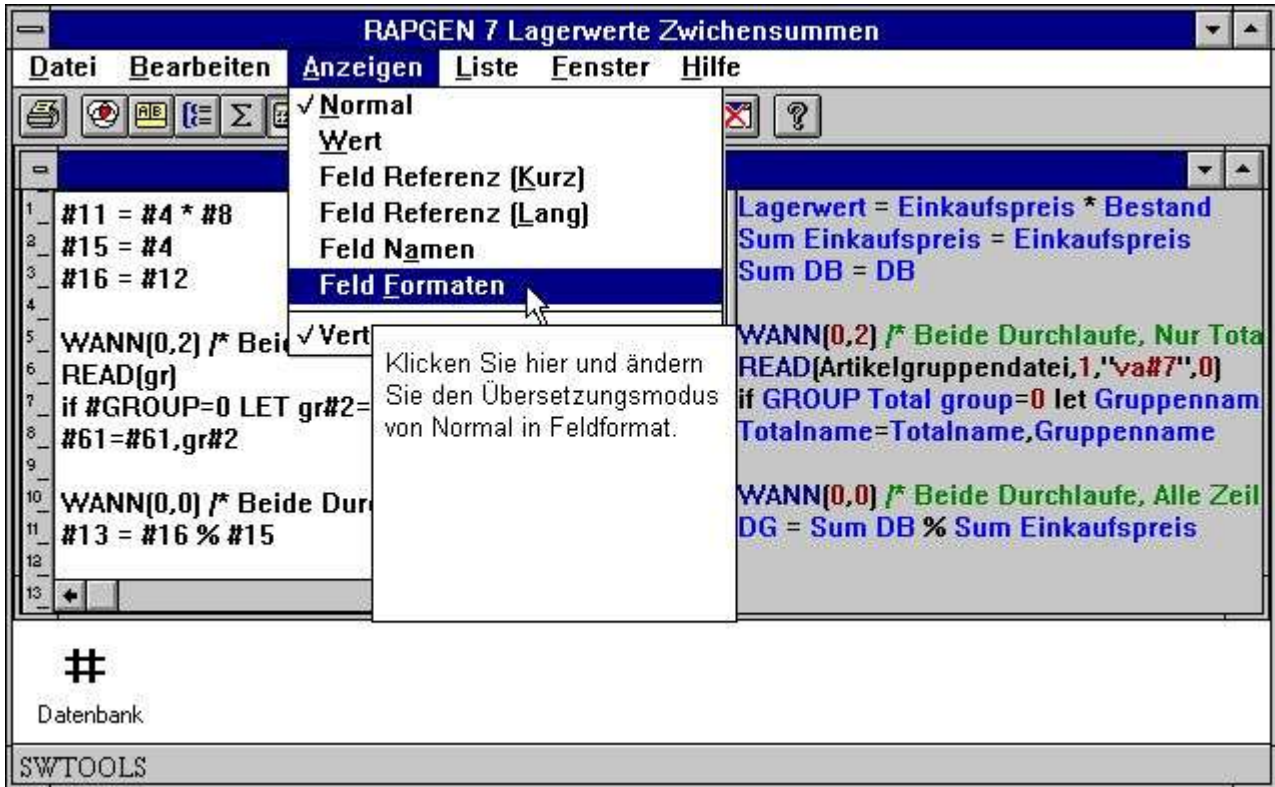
RAPGEN 7 Lagerwerte Zwichensummen

Datei Bearbeiten Anzeigen Liste Fenster Hilfe

✓Normal
Wert
Feld Referenz (Kurz)
Feld Referenz (Lang)
Feld Namen
Feld Formaten
✓Vert

Klicken Sie hier und ändern Sie den Übersetzungsmodus von Normal in Feldformat.

1 #11 = #4 * #8
2 #15 = #4
3 #16 = #12
4
5 WANN(0,2) /* Beid
6 READ(gr)
7 if #GROUP=0 LET gr#2=
8 #61=#61,gr#2
9
10 WANN(0,0) /* Beide Dur
11 #13 = #16 % #15
12
13

Lagerwert = Einkaufspreis * Bestand
Sum Einkaufspreis = Einkaufspreis
Sum DB = DB

WANN(0,2) /* Beide Durchlaufe, Nur Tota
READ(Artikelgruppendatei,1,"va#7",0)
if GROUP Total group=0 let Gruppennam
Totalname=Totalname,Gruppenname

WANN(0,0) /* Beide Durchlaufe, Alle Zeil
DG = Sum DB % Sum Einkaufspreis

#
Datenbank

SWTOOLS